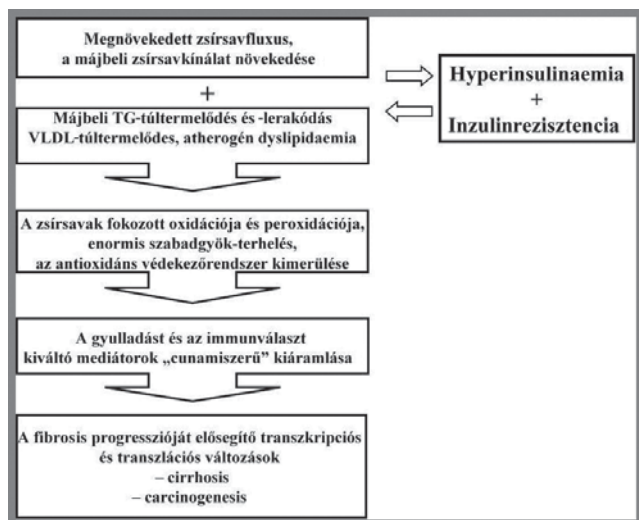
Megnövekedett zsírsavfluxus, a májbeli zsírsavkínálat növekedése

+

Májbeli TG-túltermelődés és -lerakódás VLDL-túltermelődés, atherogén dyslipidaemia

Hyperinsulinaemia + Inzulinrezisztencia

A zsírsavak fokozott oxidációja és peroxidációja, enormis szabadgyök-terhelés, az antioxidáns védekezőrendszer kimerülése

A gyulladást és az immunválaszt kiváltó mediátorok „cunamiszerű" kiáramlása

A fibrosis progresszióját elősegítő transzkripciós és transzlációs változások
– cirrhosis
– carcinogenesis